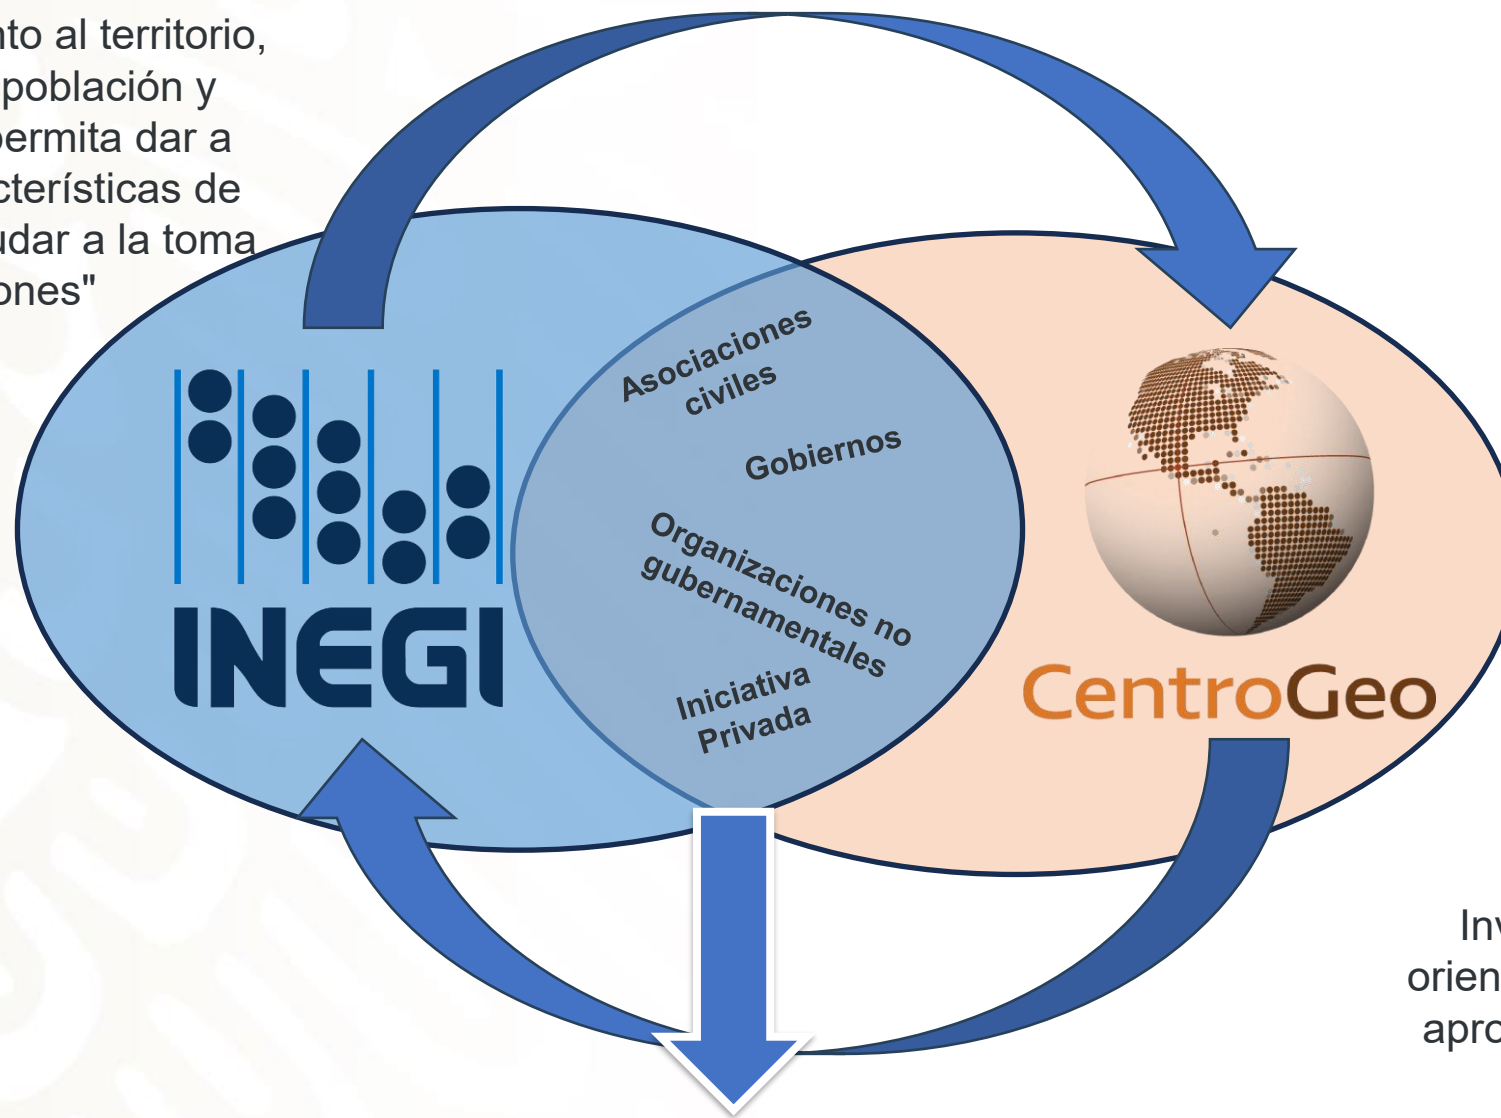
nto al territorio, población y ermita dar a cterísticas de udar a la toma ones"

INEGI

Asociaciones civiles

Gobiernos

Organizaciones no gubernamentales

Iniciativa Privada

CentroGeo

Inv orien apro